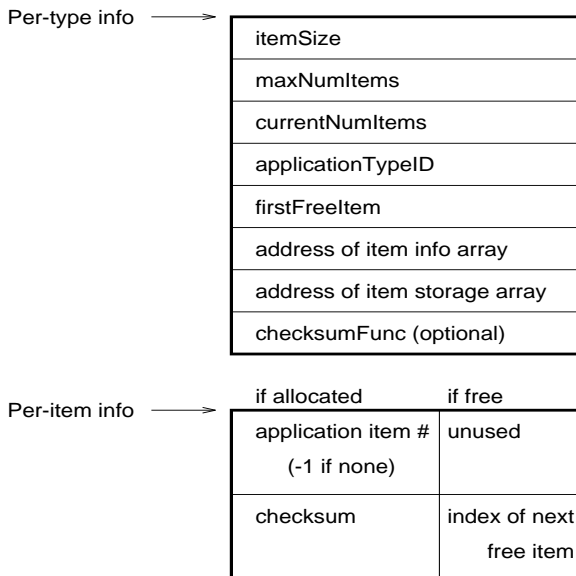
Per-type info

itemSize
maxNumItems
currentNumItems
applicationTypeID
firstFreeItem
address of item info array
address of item storage array
checksumFunc (optional)

Per-item info

| if allocated | if free |
|---|---|
| application item # (-1 if none) | unused |
| checksum | index of next free item |